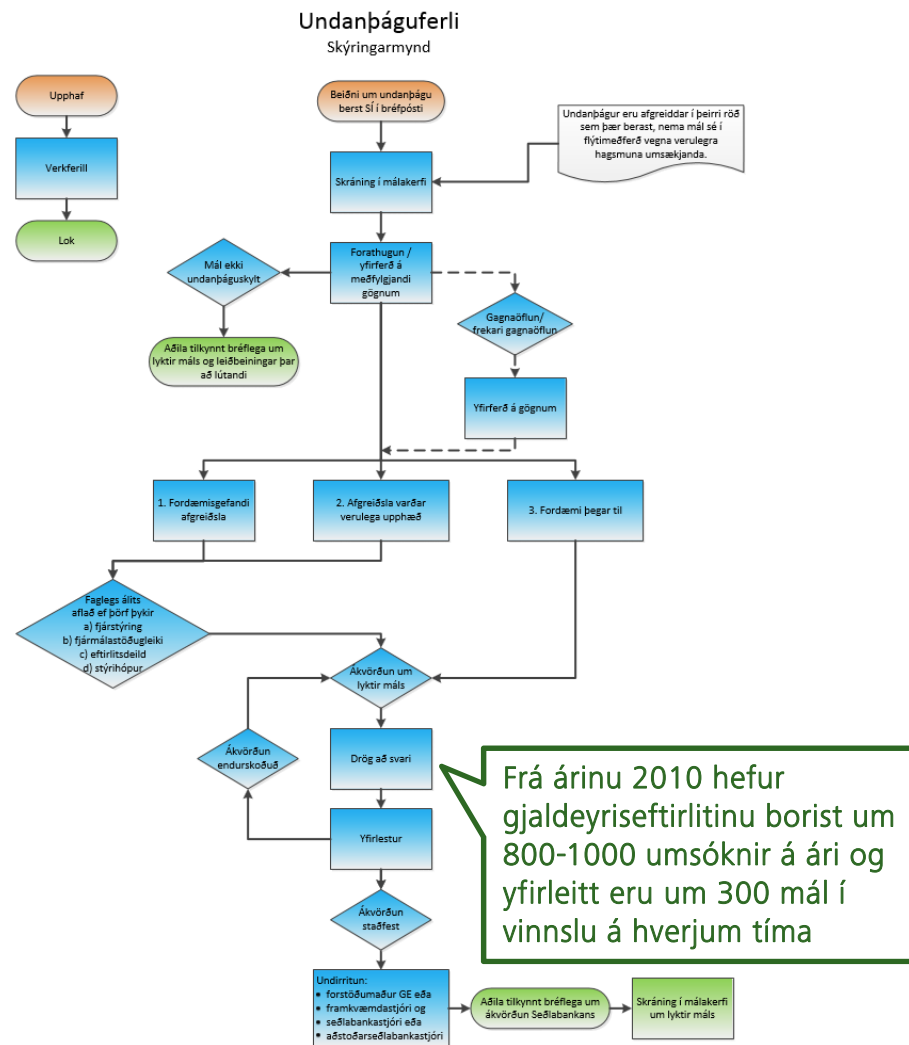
Undanþáguferli
Skýringarmynd

Upphaf

Verkferill

Lok

Beiðni um undanþágu berst SÍ í bréfpósti

Undanþágur eru afgreiddar í þeirri röð sem þær berast, nema mál sé í flýtimeðferð vegna verulegra hagsmuna umsækjanda.

Skráning í málakerfi

Mál ekki undanþáguskylt

Forathugun / yfirferð á meðfylgjandi gögnum

Aðila tilkynnt bréflega um lyktir máls og leiðbeiningar þar að lútandi

Gagnaöflun/ frekari gagnaöflun

Yfirferð á gögnum

1. Fordæmisgefandi afgreiðsla

2. Afgreiðsla varðar verulega upphæð

3. Fordæmi þegar til

Faglegs álits aflað ef þörf þykir
a) fjárstýring
b) fjármálastöðugleiki
c) eftirlitsdeild
d) stýrihópur

Ákvörðun um lyktir máls

Ákvörðun endurskoðuð

Drög að svari

Frá árinu 2010 hefur gjaldeyriseftirlitinu borist um 800-1000 umsóknir á ári og yfirleitt eru um 300 mál í vinnslu á hverjum tíma

Yfirlestur

Ákvörðun staðfest

Undirritun:
• forstöðumaður GE eða
• framkvæmdastjóri og
• seðlabankastjóri eða
• aðstoðarseðlabankastjóri

Aðila tilkynnt bréflega um ákvörðun Seðlabankans

Skráning í málakerfi um lyktir máls